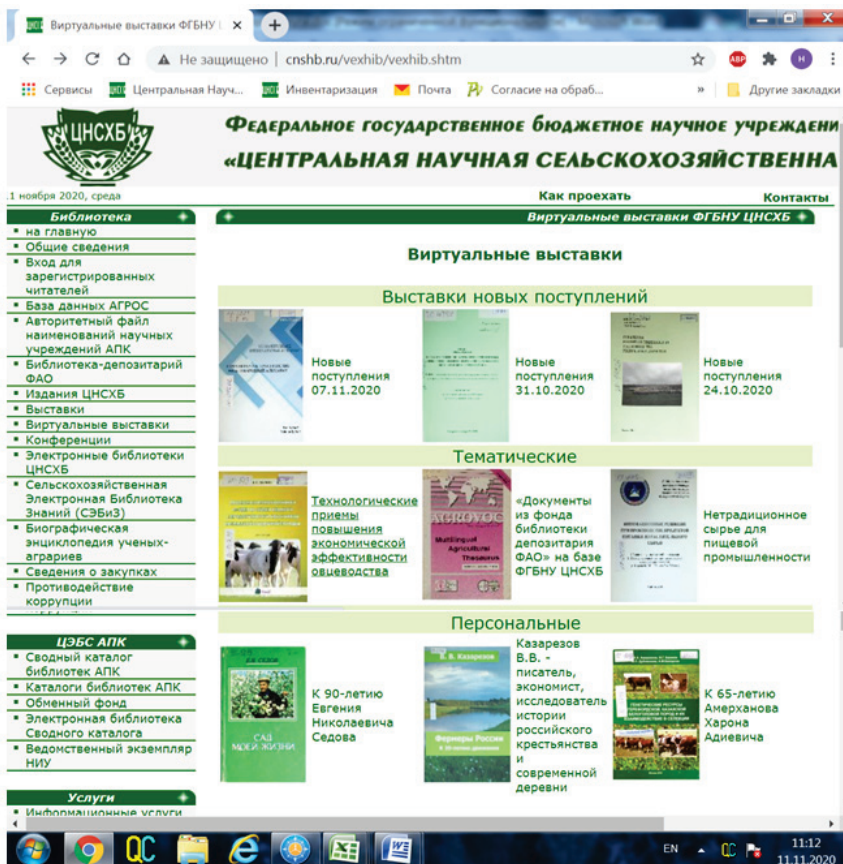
Виртуальные выставки ФГБНУ | ×

Не защищено | cnshb.ru/vexhib/vexhib.shtm

Сервисы | Центральная Науч... | Инвентаризация | Почта | Согласие на обраб... | » | Другие закладки

ЦНСХБ

Федеральное государственное бюджетное научное учреждени

«ЦЕНТРАЛЬНАЯ НАУЧНАЯ СЕЛЬСКОХОЗЯЙСТВЕННА

.1 ноября 2020, среда

Как проехать

Контакты

Библиотека

на главную
Общие сведения
Вход для зарегистрированных читателей
База данных АГРОС
Авторитетный файл наименований научных учреждений АПК
Библиотека-депозитарий ФАО
Издания ЦНСХБ
Выставки
Виртуальные выставки
Конференции
Электронные библиотеки ЦНСХБ
Сельскохозяйственная Электронная Библиотека Знаний (СЭБиЗ)
Биографическая энциклопедия ученых-аграриев
Сведения о закупках
Противодействие коррупции

ЦЭБС АПК

Сводный каталог библиотек АПК
Каталоги библиотек АПК
Обменный фонд
Электронная библиотека Сводного каталога
Ведомственный экземпляр НИУ

Услуги

Информационные услуги

Виртуальные выставки ФГБНУ ЦНСХБ

Виртуальные выставки

Выставки новых поступлений

Новые поступления 07.11.2020

Новые поступления 31.10.2020

Новые поступления 24.10.2020

Тематические

Технологические приемы повышения экономической эффективности овцеводства

AGROVOC

Multilingual Agricultural Thesaurus

«Документы из фонда библиотеки депозитария ФАО» на базе ФГБНУ ЦНСХБ

Нетрадиционное сырье для пищевой промышленности

Персональные

САД МОЕЙ ЖИЗНИ

К 90-летию Евгения Николаевича Седова

В. В. Казарезов

Фермеры России

Казарезов В.В. - писатель, экономист, исследователь истории российского крестьянства и современной деревни

К 65-летию Амерханова Харона Адиевича

EN

11:12
11.11.2020